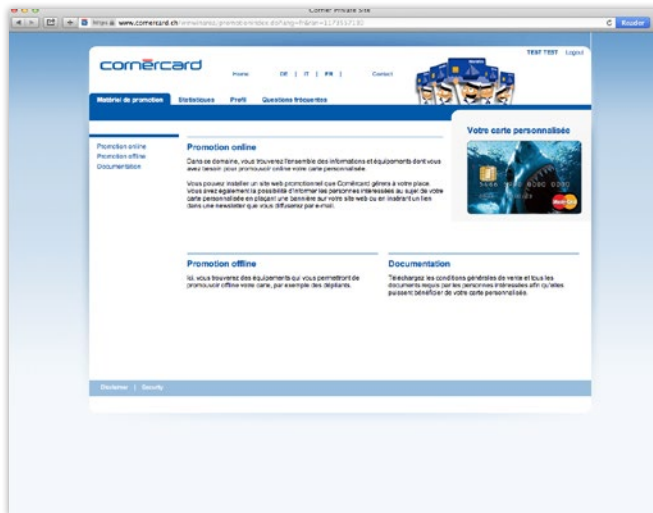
Cornèr Private Site

https www.cornercard.ch/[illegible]

Reader

cornèrcard

Home DE | IT | FR | Contact

TEST TEST Logout

Matériel de promotion Statistiques Profil Questions fréquentes

Votre carte personnalisée

Promotion online
Promotion offline
Documentation

Promotion online

Dans ce domaine, vous trouverez l'ensemble des informations et équipements dont vous avez besoin pour promouvoir online votre carte personnalisée.

Vous pouvez installer un site web promotionnel que Cornèrcard gérera à votre place. Vous avez également la possibilité d'informer les personnes intéressées au sujet de votre carte personnalisée en plaçant une bannière sur votre site web ou en insérant un lien dans une newsletter que vous diffuserez par e-mail.

Promotion offline

Ici, vous trouverez des équipements qui vous permettront de promouvoir offline votre carte, par exemple des dépliants.

Documentation

Téléchargez les conditions générales de vente et tous les documents requis par les personnes intéressées afin qu'elles puissent bénéficier de votre carte personnalisée.

Disclaimer | Security